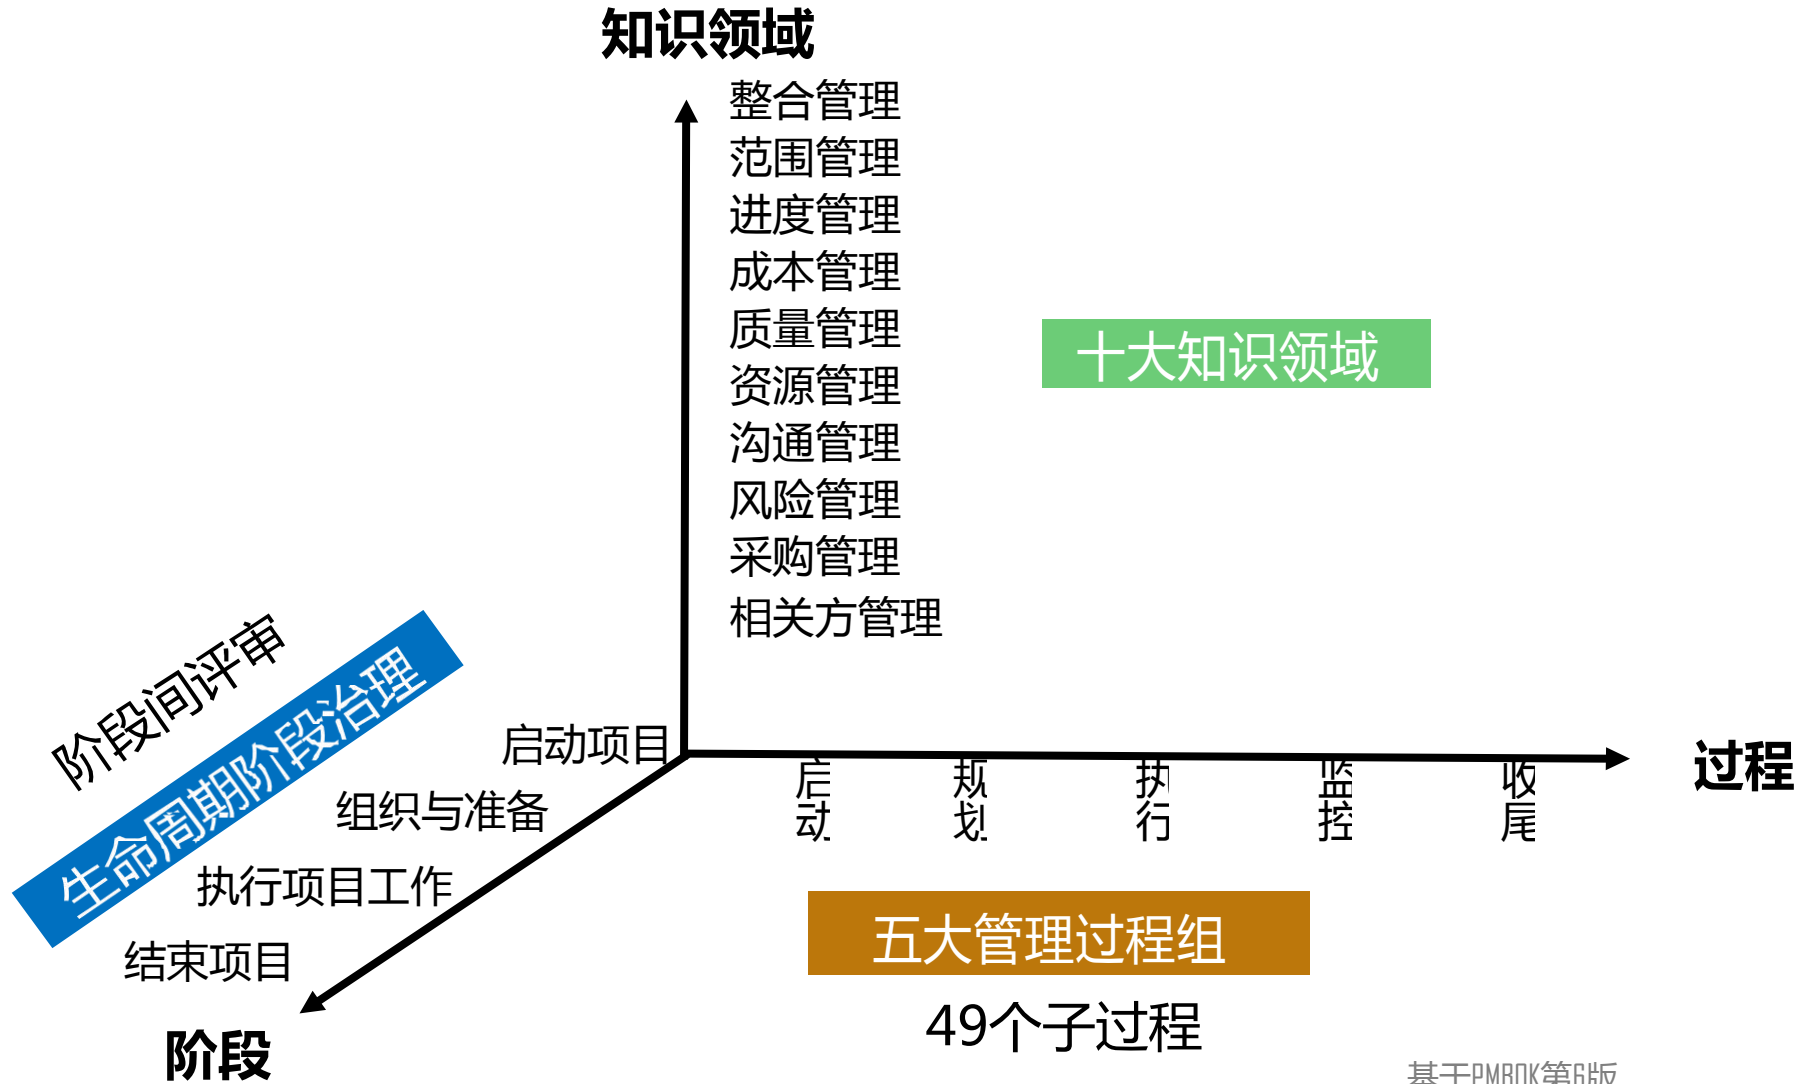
知识领域

整合管理
范围管理
进度管理
成本管理
质量管理
资源管理
沟通管理
风险管理
采购管理
相关方管理

十大知识领域

阶段间评审

生命周期阶段治理

启动项目
组织与准备
执行项目工作
结束项目

阶段

启动　规划　执行　监控　收尾

过程

五大管理过程组

49个子过程

基于PMBOK第6版